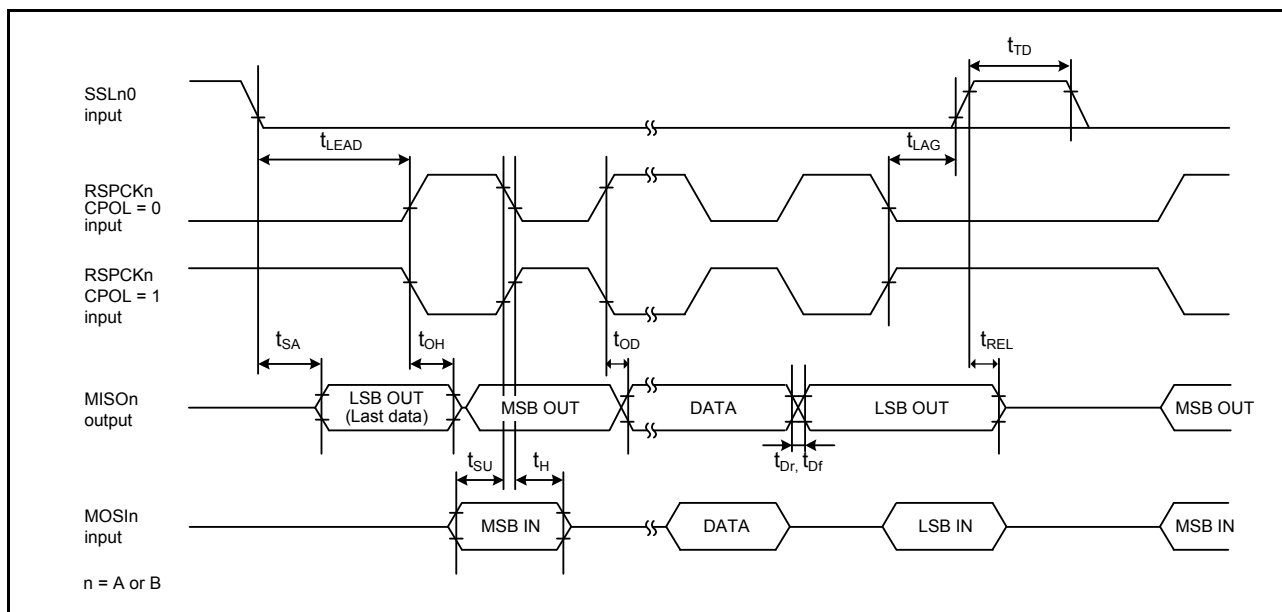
$t_{TD}$

SSLn0 input

$t_{LEAD}$

$t_{LAG}$

RSPCKn CPOL = 0 input

RSPCKn CPOL = 1 input

$t_{SA}$

$t_{OH}$

$t_{OD}$

$t_{REL}$

MISOn output

LSB OUT (Last data)

MSB OUT

DATA

LSB OUT

MSB OUT

$t_{Dr}$, $t_{Df}$

$t_{SU}$

$t_{H}$

MOSIn input

MSB IN

DATA

LSB IN

MSB IN

n = A or B